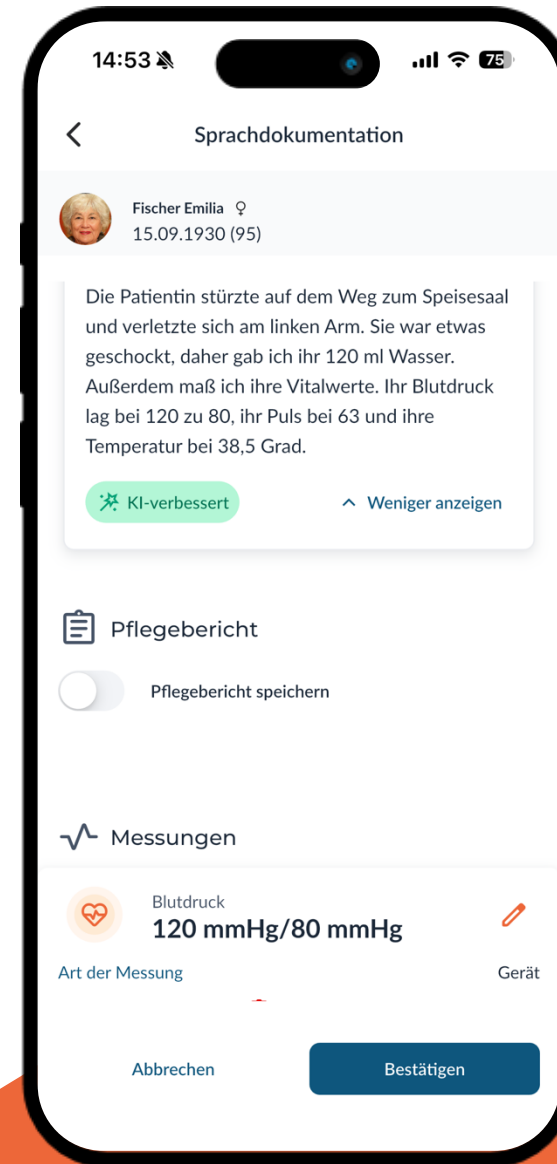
14:53

75

Sprachdokumentation

Fischer Emilia
15.09.1930 (95)

Die Patientin stürzte auf dem Weg zum Speisesaal und verletzte sich am linken Arm. Sie war etwas geschockt, daher gab ich ihr 120 ml Wasser. Außerdem maß ich ihre Vitalwerte. Ihr Blutdruck lag bei 120 zu 80, ihr Puls bei 63 und ihre Temperatur bei 38,5 Grad.

KI-verbessert

Weniger anzeigen

Pflegebericht

Pflegebericht speichern

Messungen

Blutdruck
120 mmHg/80 mmHg

Art der Messung

Gerät

Abbrechen

Bestätigen